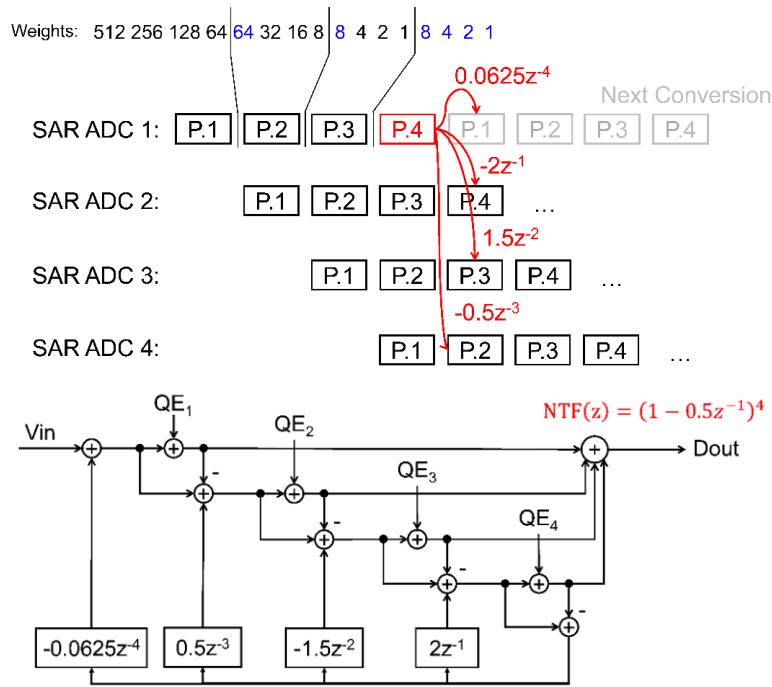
Weights: 512 256 128 64 64 32 16 8 8 4 2 1 8 4 2 1

$0.0625z^{-4}$

Next Conversion

SAR ADC 1: P.1 P.2 P.3 P.4 P.1 P.2 P.3 P.4

$-2z^{-1}$

SAR ADC 2: P.1 P.2 P.3 P.4 …

$1.5z^{-2}$

SAR ADC 3: P.1 P.2 P.3 P.4 …

$-0.5z^{-3}$

SAR ADC 4: P.1 P.2 P.3 P.4 …

$QE_1$ $QE_2$ $QE_3$ $QE_4$

$\mathrm{NTF(z)} = (1 - 0.5z^{-1})^4$

Vin

Dout

-

-

-

-

$-0.0625z^{-4}$ $0.5z^{-3}$ $-1.5z^{-2}$ $2z^{-1}$